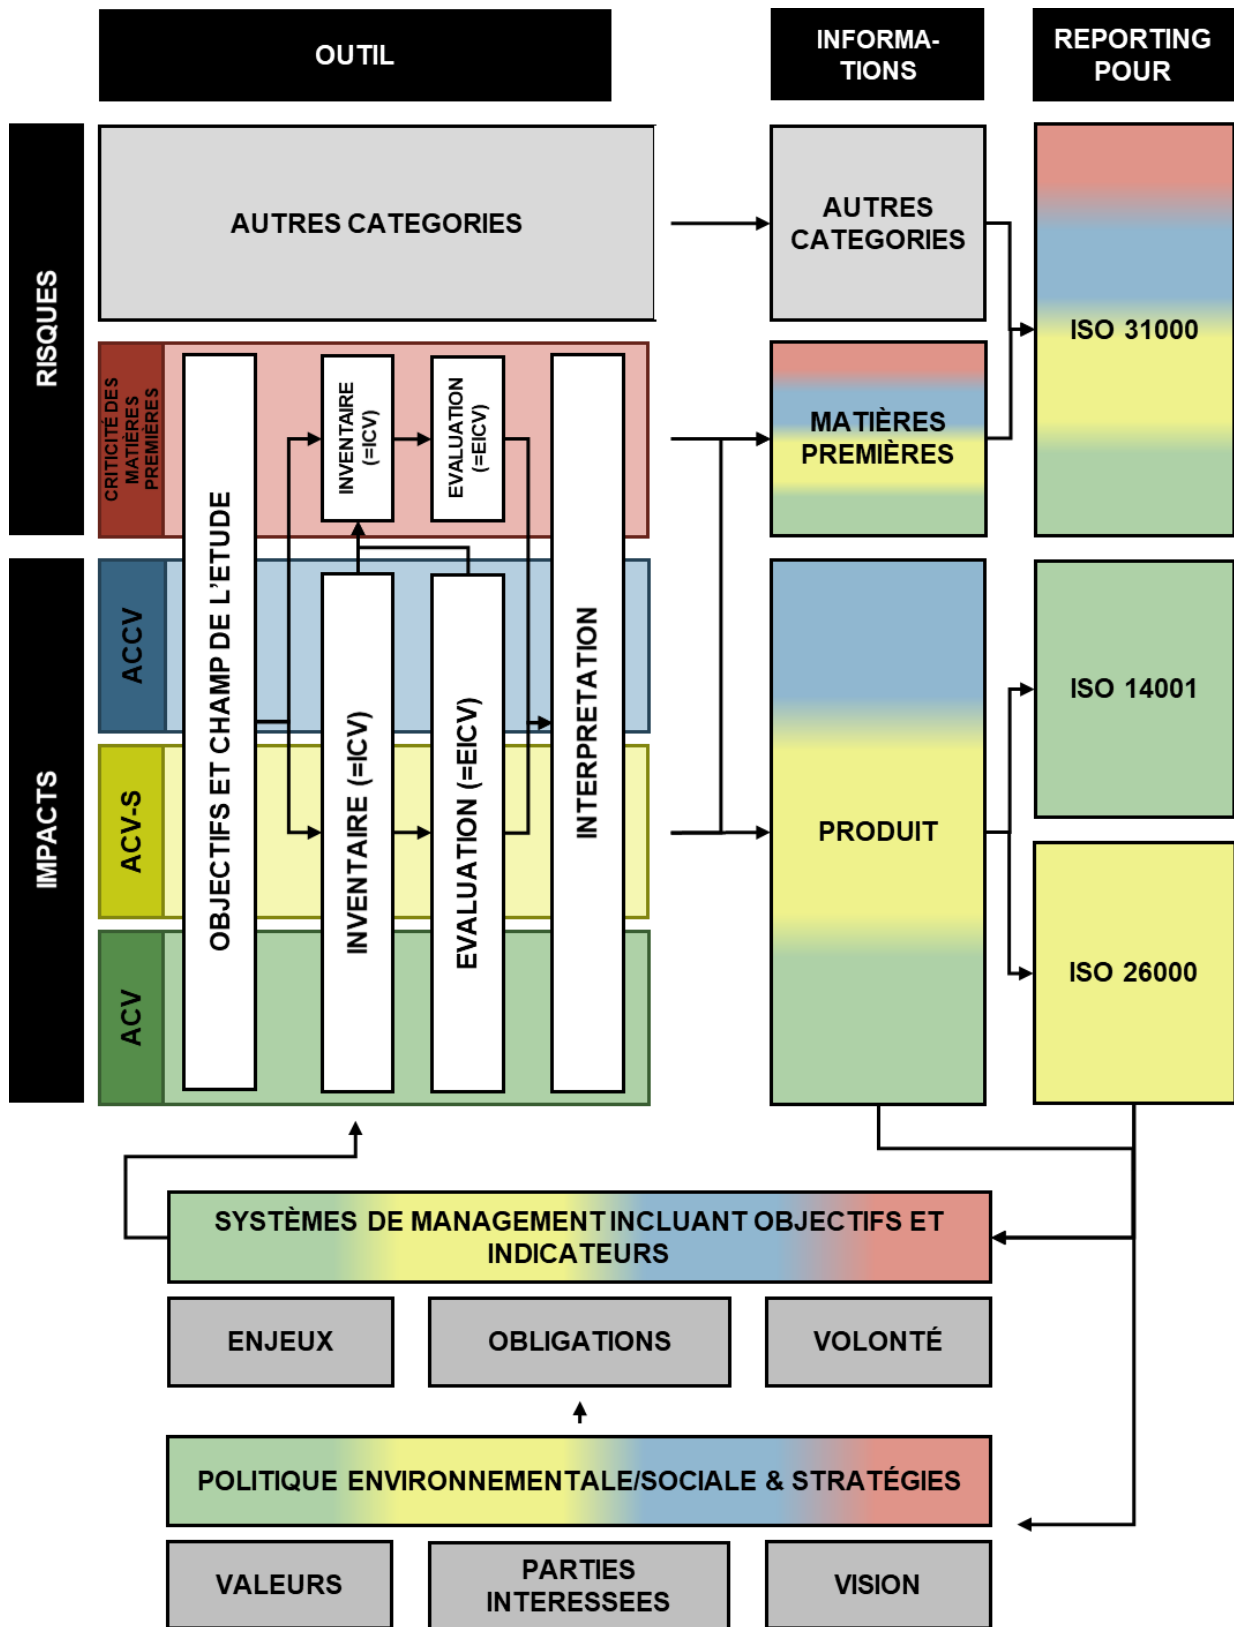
OUTIL

INFORMATIONS

REPORTING POUR

RISQUES

AUTRES CATEGORIES

AUTRES CATEGORIES

ISO 31000

CRITICITÉ DES MATIÈRES PREMIÈRES

INVENTAIRE (=ICV)

EVALUATION (=EICV)

MATIÈRES PREMIÈRES

IMPACTS

ACCV

ACV-S

ACV

OBJECTIFS ET CHAMP DE L'ETUDE

INVENTAIRE (=ICV)

EVALUATION (=EICV)

INTERPRETATION

PRODUIT

ISO 14001

ISO 26000

SYSTÈMES DE MANAGEMENT INCLUANT OBJECTIFS ET INDICATEURS

ENJEUX

OBLIGATIONS

VOLONTÉ

POLITIQUE ENVIRONNEMENTALE/SOCIALE & STRATÉGIES

VALEURS

PARTIES INTERESSEES

VISION